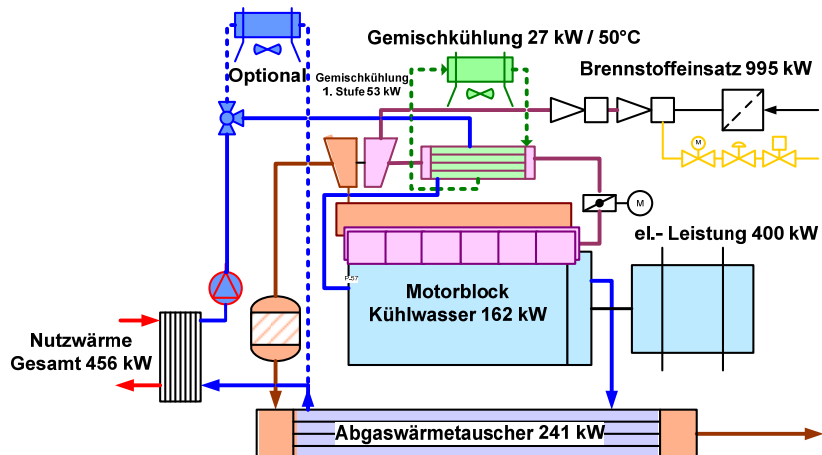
Optional

Gemischkühlung 27 kW / 50°C

Gemischkühlung 1. Stufe 53 kW

Brennstoffeinsatz 995 kW

M

M

el.- Leistung 400 kW

P27

Motorblock Kühlwasser 162 kW

Nutzwärme Gesamt 456 kW

Abgaswärmetauscher 241 kW